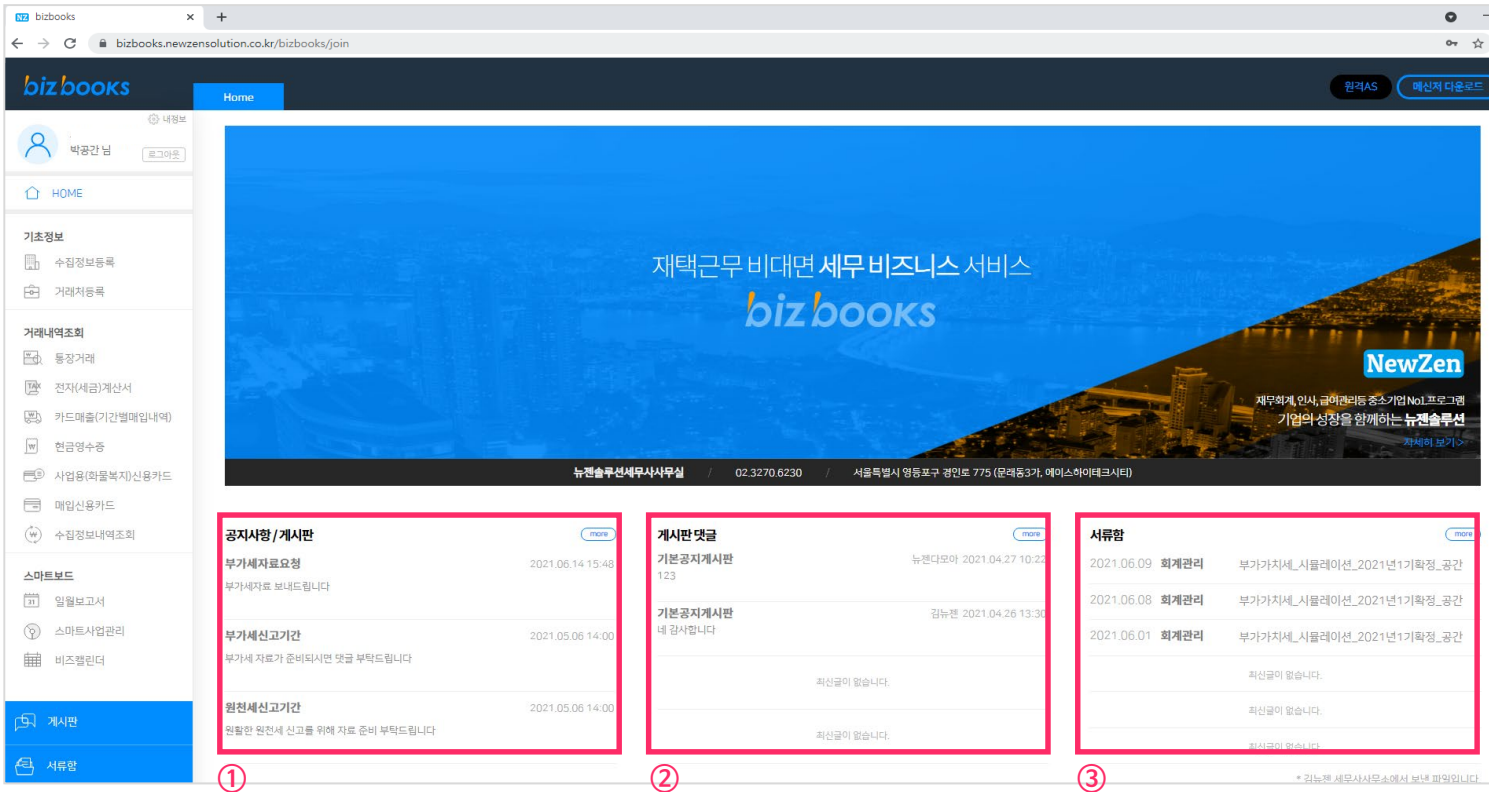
bizbooks ×  +

bizbooks.newzensolution.co.kr/bizbooks/join

bizbooks

Home

원격AS   메신저 다운로드

내정보

박공간 님

로그아웃

HOME

기초정보

수집정보등록

거래처등록

거래내역조회

통장거래

전자(세금)계산서

카드매출(기간별매입내역)

현금영수증

사업용(화물복지)신용카드

매입신용카드

수집정보내역조회

스마트보드

일월보고서

스마트사업관리

비즈캘린더

게시판

서류함

재택근무 비대면 세무 비즈니스 서비스

bizbooks

NewZen

재무회계, 인사, 급여관리등 중소기업 No.1 프로그램

기업의 성장을 함께하는 뉴젠솔루션

자세히 보기 >

뉴젠솔루션세무사사무실 / 02.3270.6230 / 서울특별시 영등포구 경인로 775 (문래동3가, 에이스하이테크시티)

공지사항 / 게시판

more

부가세자료요청 2021.06.14 15:48

부가세자료 보내드립니다

부가세신고기간 2021.05.06 14:00

부가세 자료가 준비되시면 댓글 부탁드립니다

원천세신고기간 2021.05.06 14:00

원활한 원천세 신고를 위해 자료 준비 부탁드립니다

①

게시판 댓글

more

기본공지게시판 뉴젠다모아 2021.04.27 10:22

123

기본공지게시판 김뉴젠 2021.04.26 13:30

네 감사합니다

최신글이 없습니다.

최신글이 없습니다.

②

서류함

more

2021.06.09 회계관리 부가가치세_시뮬레이션_2021년1기확정_공간

2021.06.08 회계관리 부가가치세_시뮬레이션_2021년1기확정_공간

2021.06.01 회계관리 부가가치세_시뮬레이션_2021년1기확정_공간

최신글이 없습니다.

최신글이 없습니다.

최신글이 없습니다.

③

* 김뉴젠 세무사사무소에서 보낸 파일입니다